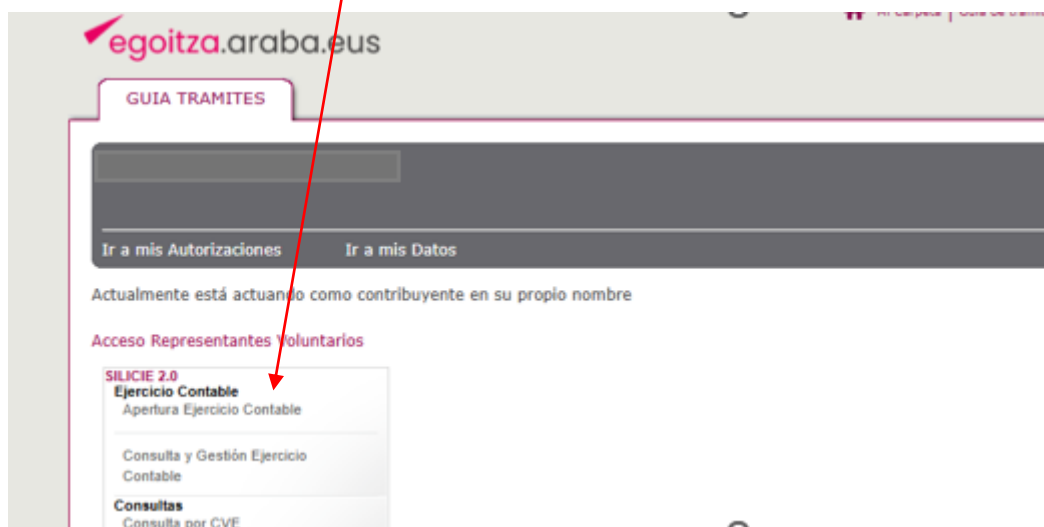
egoitza.araba.eus

Mi carpeta | Guía de trámi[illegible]

GUIA TRAMITES

Ir a mis Autorizaciones    Ir a mis Datos

Actualmente está actuando como contribuyente en su propio nombre

Acceso Representantes Voluntarios

SILICIE 2.0
Ejercicio Contable
Apertura Ejercicio Contable

Consulta y Gestión Ejercicio Contable

Consultas
Consulta por CVE